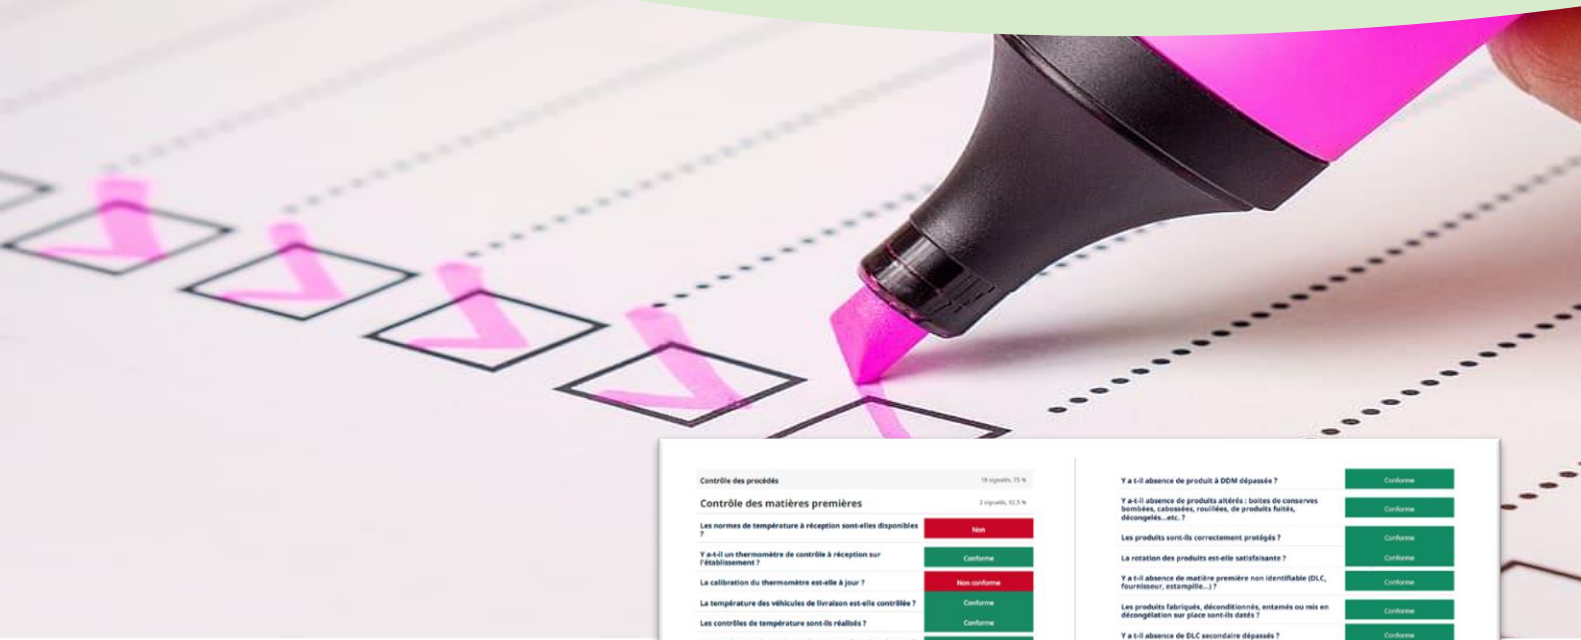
Contrôle des procédés 18 signalés, 75 %

Contrôle des matières premières 2 signalés, 62,5 %

| | |
|---|---|
| Les normes de température à réception sont-elles disponibles ? | Non |
| Y a-t-il un thermomètre de contrôle à réception sur l'établissement ? | Conforme |
| La calibration du thermomètre est-elle à jour ? | Non conforme |
| La température des véhicules de livraison est-elle contrôlée ? | Conforme |
| Les contrôles de température sont-ils réalisés ? | Conforme |

| | |
|---|---|
| Y a-t-il absence de produit à DDM dépassée ? | Conforme |
| Y a-t-il absence de produits altérés : boites de conserves bombées, cabossées, rouillées, de produits fuités, décongelés...etc. ? | Conforme |
| Les produits sont-ils correctement protégés ? | Conforme |
| La rotation des produits est-elle satisfaisante ? | Conforme |
| Y a-t-il absence de matière première non identifiable (DLC, fournisseur, estampille...) ? | Conforme |
| Les produits fabriqués, déconditionnés, entamés ou mis en décongélation sur place sont-ils datés ? | Conforme |
| Y a-t-il absence de DLC secondaire dépassés ? | Conforme |